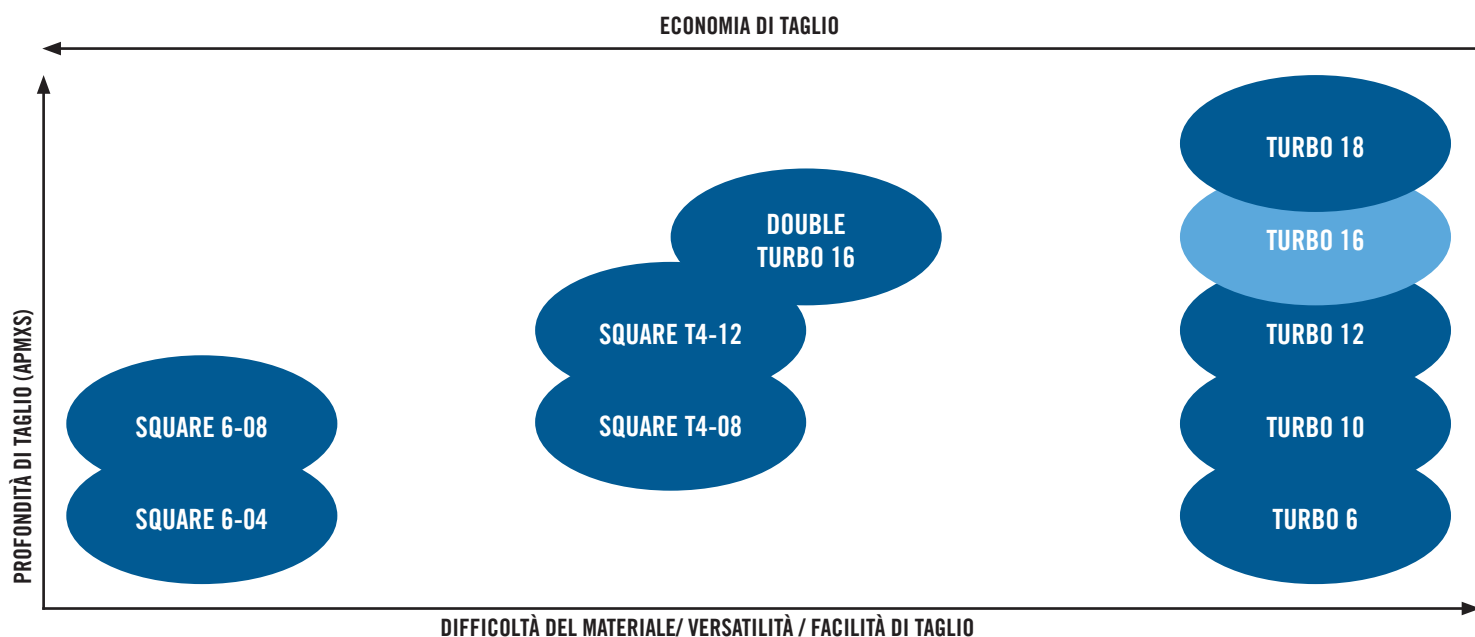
ECONOMIA DI TAGLIO

PROFONDITÀ DI TAGLIO (APMXS)

TURBO 18

DOUBLE TURBO 16

TURBO 16

SQUARE T4-12

TURBO 12

SQUARE 6-08

SQUARE T4-08

TURBO 10

SQUARE 6-04

TURBO 6

DIFFICOLTÀ DEL MATERIALE/ VERSATILITÀ / FACILITÀ DI TAGLIO